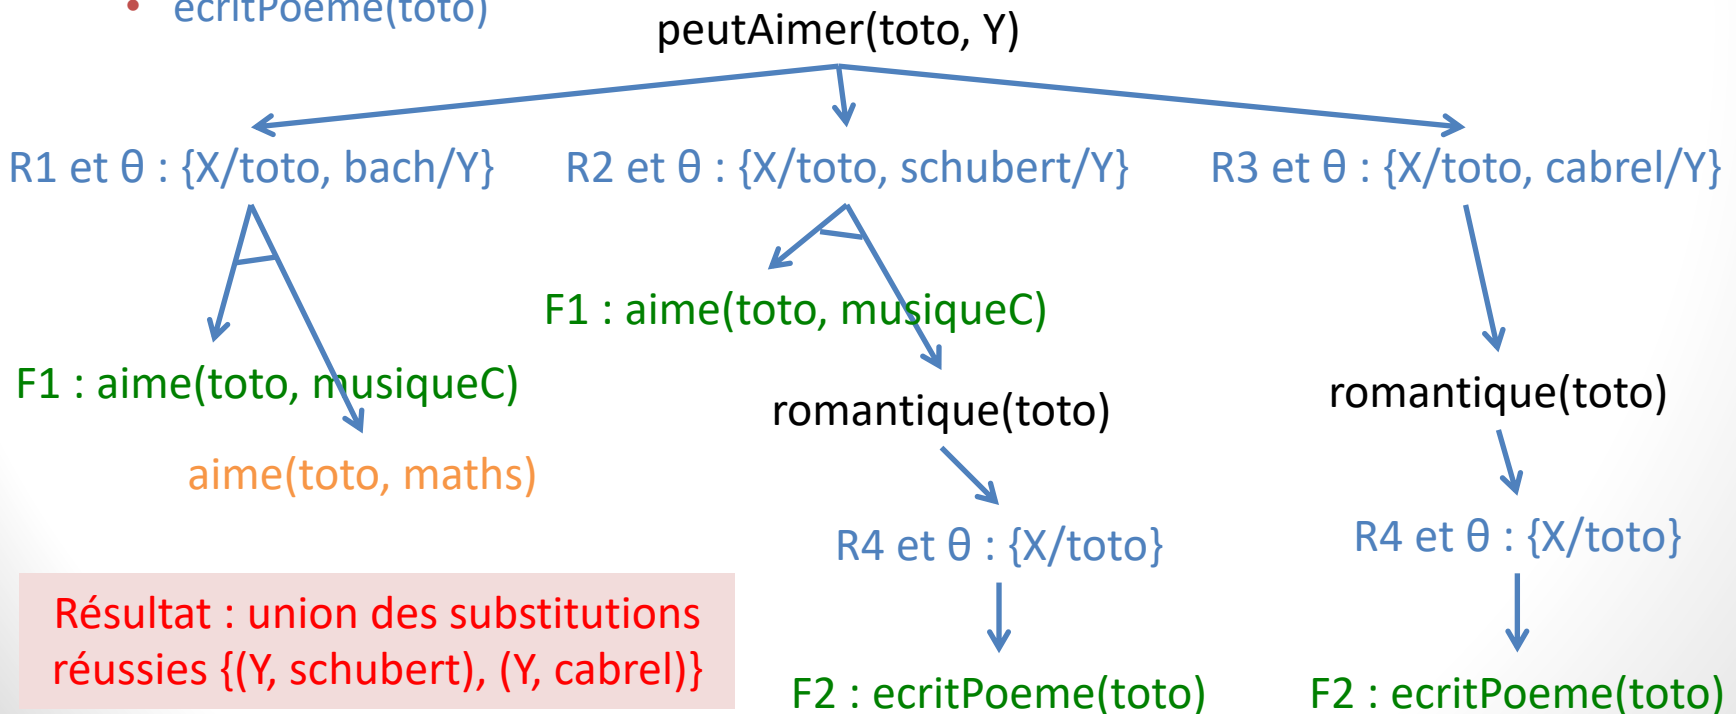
• ecritPoeme(toto)

peutAimer(toto, Y)

R1 et θ : {X/toto, bach/Y}

R2 et θ : {X/toto, schubert/Y}

R3 et θ : {X/toto, cabrel/Y}

F1 : aime(toto, musiqueC)

F1 : aime(toto, musiqueC)

aime(toto, maths)

romantique(toto)

romantique(toto)

R4 et θ : {X/toto}

R4 et θ : {X/toto}

F2 : ecritPoeme(toto)

F2 : ecritPoeme(toto)

Résultat : union des substitutions réussies {(Y, schubert), (Y, cabrel)}